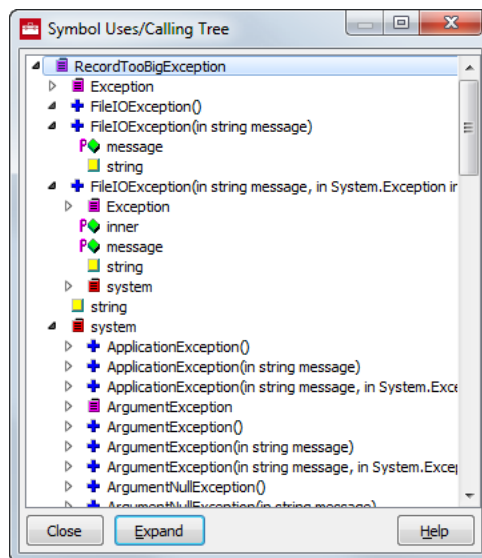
Symbol Uses/Calling Tree

RecordTooBigException
Exception
FileIOException()
FileIOException(in string message)
P message
string
FileIOException(in string message, in System.Exception in
Exception
P inner
P message
string
system
string
system
ApplicationException()
ApplicationException(in string message)
ApplicationException(in string message, in System.Exce
ArgumentException
ArgumentException()
ArgumentException(in string message)
ArgumentException(in string message, in System.Excep
ArgumentNullException()
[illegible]

Close
Expand
Help